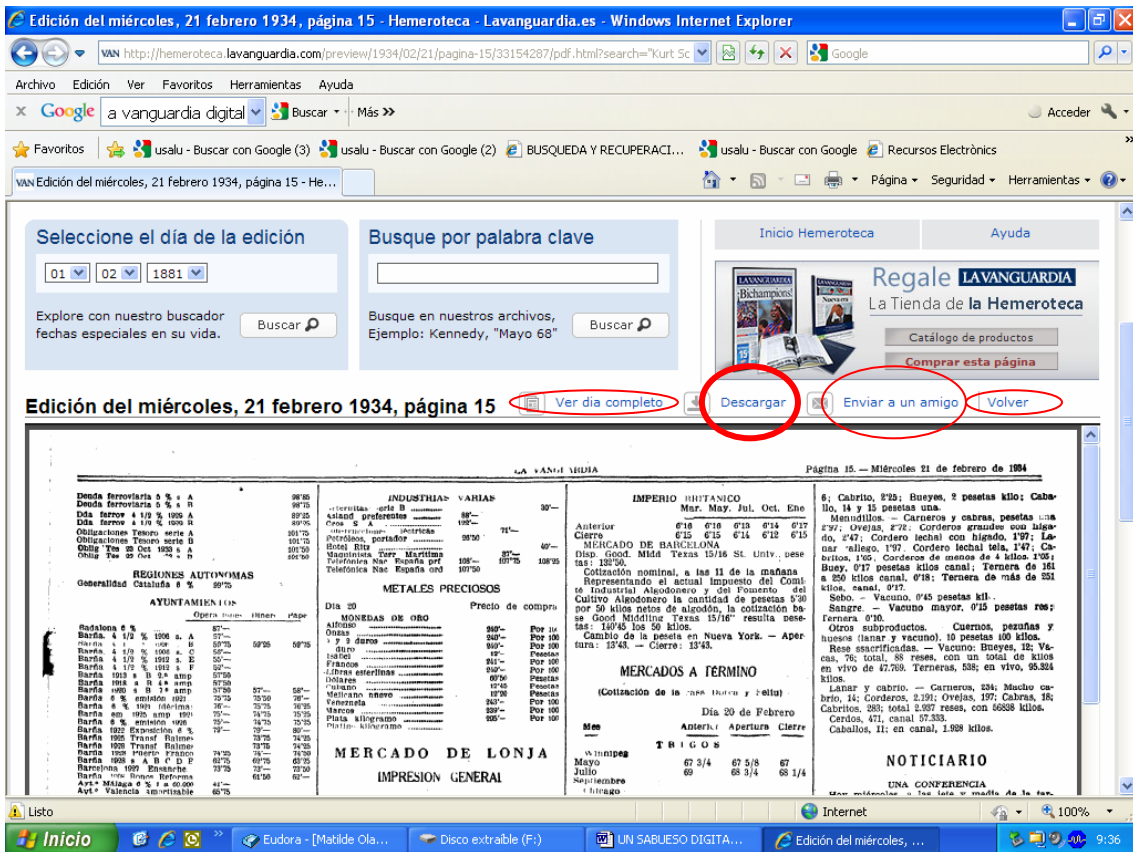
Edición del miércoles, 21 febrero 1934, página 15 - Hemeroteca - Lavanguardia.es - Windows Internet Explorer

VAN http://hemeroteca.lavanguardia.com/preview/1934/02/21/pagina-15/33154287/pdf.html?search="Kurt Sc

Google

Archivo Edición Ver Favoritos Herramientas Ayuda

Google a vanguardia digital Buscar Más »

Acceder

Favoritos usalu - Buscar con Google (3) usalu - Buscar con Google (2) BUSQUEDA Y RECUPERACI... usalu - Buscar con Google Recursos Electrònics

VAN Edición del miércoles, 21 febrero 1934, página 15 - He...

Página Seguridad Herramientas

Seleccione el día de la edición

01 02 1881

Explore con nuestro buscador fechas especiales en su vida.

Buscar

Busque por palabra clave

Busque en nuestros archivos, Ejemplo: Kennedy, "Mayo 68"

Buscar

Inicio Hemeroteca

Ayuda

Regale LAVANGUARDIA

La Tienda de la Hemeroteca

Catálogo de productos

Comprar esta página

Edición del miércoles, 21 febrero 1934, página 15

Ver dia completo

Descargar

Enviar a un amigo

Volver

LA VANGUARDIA

Página 15. — Miércoles 21 de febrero de 1934

REGIONES AUTONOMAS

AYUNTAMIENTOS

INDUSTRIAS VARIAS

METALES PRECIOSOS

MERCADO DE LONJA

IMPRESION GENERAL

IMPERIO BRITANICO

Mar. May. Jul. Oct. Ene

MERCADO DE BARCELONA

MERCADOS A TERMINO

(Cotización de la casa Dorca y Feliu)

Día 20 de Febrero

TRIGOS

Winnipeg

Mayo 67 3/4 67 5/8 67

Julio 69 68 3/4 68 1/4

NOTICIARIO

UNA CONFERENCIA

Listo

Internet

100%

Inicio

Eudora - [Matilde Ola...

Disco extraíble (F:)

UN SABUESO DIGITA...

Edición del miércoles, ...

9:36